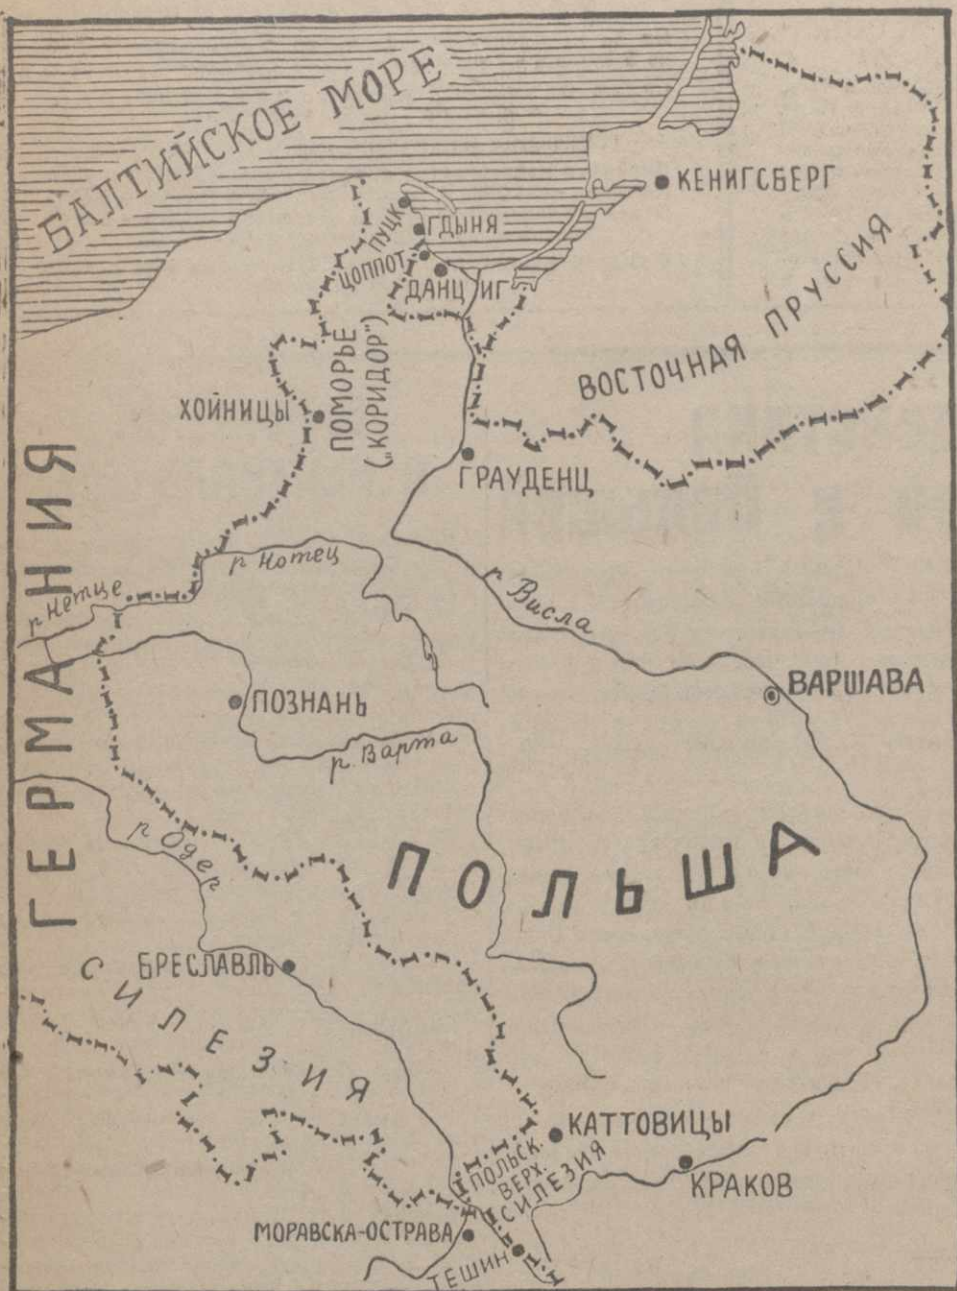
БАЛТИЙСКОЕ МОРЕ

КЕНИГСБЕРГ

ПУЦК

ГДЫНЯ

ЦОППОТ

ДАНЦИГ

ВОСТОЧНАЯ ПРУССИЯ

ПОМОРЬЕ („КОРИДОР")

ХОЙНИЦЫ

ГРАУДЕНЦ

ГЕРМАНИЯ

р. Нотец

р. Нетце

р. Висла

ВАРШАВА

ПОЗНАНЬ

р. Варта

р. Одер

ПОЛЬША

БРЕСЛАВЛЬ

СИЛЕЗИЯ

КАТТОВИЦЫ

ПОЛЬСК. ВЕРХ. СИЛЕЗИЯ

КРАКОВ

МОРАВСКА-ОСТРАВА

ТЕШИН